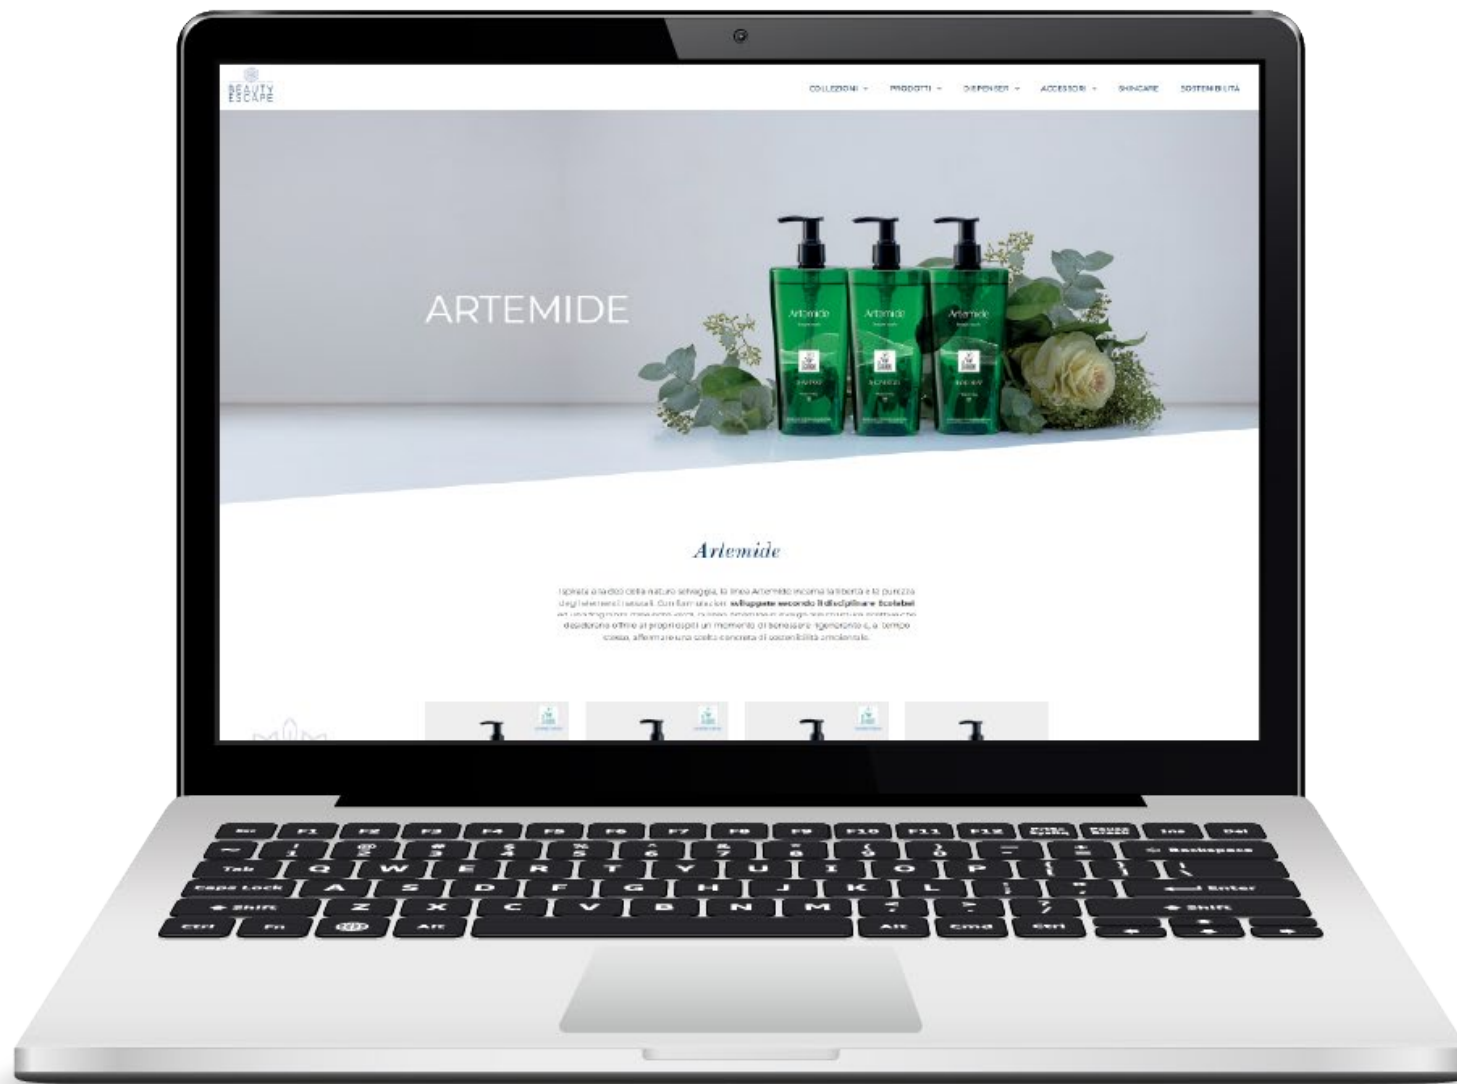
BEAUTY ESCAPE

COLLEZIONI PRODOTTI DISPENSER ACCESSORI SKINCARE SOSTENIBILITÀ

ARTEMIDE

Artemide

Artemide

Artemide

Artemide

Ispirata a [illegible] della natura selvaggia, la linea Artemide incarna la libertà e la purezza degli elementi naturali. Con formulazioni sviluppate secondo il disciplinare Ecolabel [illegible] desiderano offrire ai propri ospiti un momento di benessere rigenerante e, al tempo stesso, affermare una scelta concreta di sostenibilità ambientale.

Esc F1 F2 F3 F4 F5 F6 F7 F8 F9 F10 F11 F12 Ins Del
Backspace
Tab Q W E R T Y U I O P
Caps Lock A S D F G H J K L Enter
Shift Z X C V B N M Shift
Ctrl Fn Alt Alt Cmd Ctrl